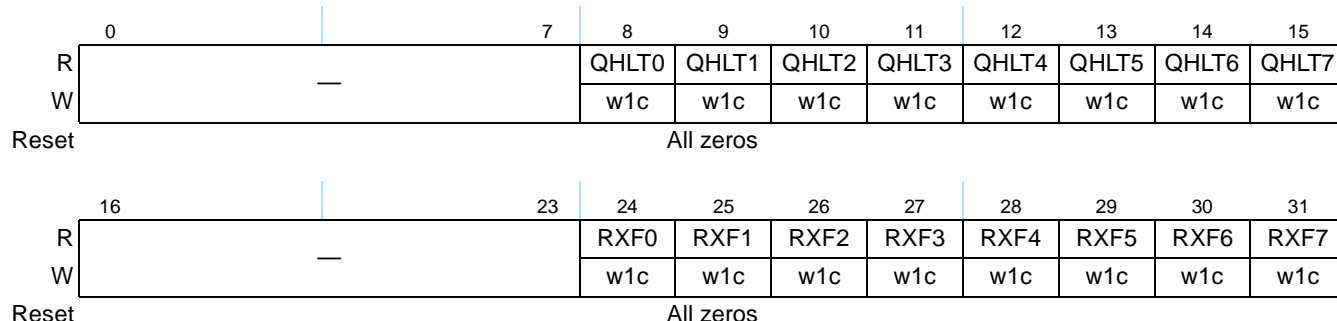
|  | 0 | 7 | 8 | 9 | 10 | 11 | 12 | 13 | 14 | 15 |
|---|---|---|---|---|---|---|---|---|---|---|
| R | — | | QHLT0 | QHLT1 | QHLT2 | QHLT3 | QHLT4 | QHLT5 | QHLT6 | QHLT7 |
| W | | | w1c | w1c | w1c | w1c | w1c | w1c | w1c | w1c |
| Reset | All zeros | | | | | | | | | |

|  | 16 | 23 | 24 | 25 | 26 | 27 | 28 | 29 | 30 | 31 |
|---|---|---|---|---|---|---|---|---|---|---|
| R | — | | RXF0 | RXF1 | RXF2 | RXF3 | RXF4 | RXF5 | RXF6 | RXF7 |
| W | | | w1c | w1c | w1c | w1c | w1c | w1c | w1c | w1c |
| Reset | All zeros | | | | | | | | | |